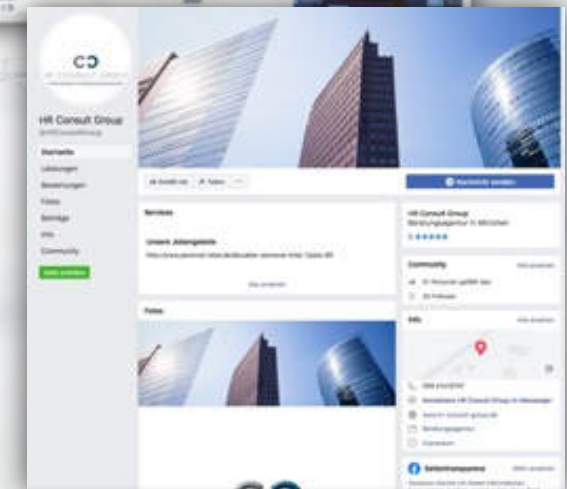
CD
HR CONSULT GROUP

HR Consult Group
@HRConsultGroup

Startseite
Leistungen
Bewertungen
Fotos
Beiträge
Info
Community

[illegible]

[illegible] Gefällt mir
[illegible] Teilen
...

Nachricht senden

Services

Unsere Jobangebote
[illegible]

Alle ansehen

Fotos

HR Consult Group
Beratungsagentur in München
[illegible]

Community
Alle ansehen
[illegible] Personen gefällt das
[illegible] Follower

Info
Alle ansehen
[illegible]
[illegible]
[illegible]
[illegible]
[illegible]

Seitentransparenz
Mehr ansehen
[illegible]